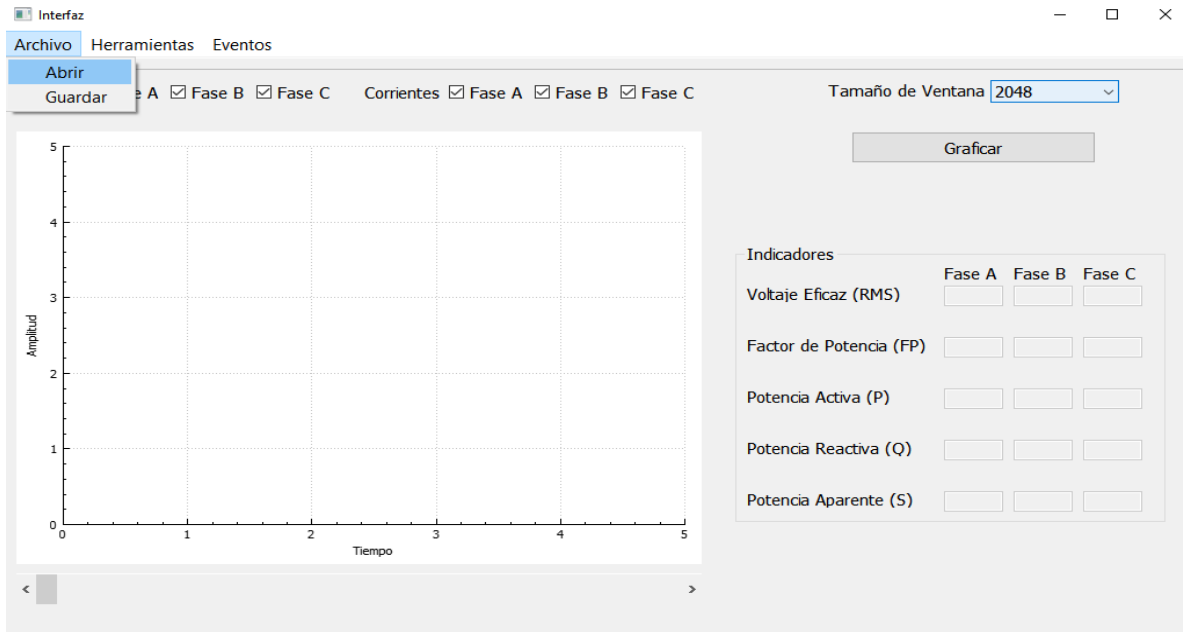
Interfaz

Archivo Herramientas Eventos

Abrir
Guardar

e A ☑ Fase B ☑ Fase C Corrientes ☑ Fase A ☑ Fase B ☑ Fase C

Tamaño de Ventana 2048

Graficar

5
4
3
2
1
0
Amplitud
0 1 2 3 4 5
Tiempo

Indicadores

| | Fase A | Fase B | Fase C |
|---|---|---|---|
| Voltaje Eficaz (RMS) | | | |
| Factor de Potencia (FP) | | | |
| Potencia Activa (P) | | | |
| Potencia Reactiva (Q) | | | |
| Potencia Aparente (S) | | | |

<
>